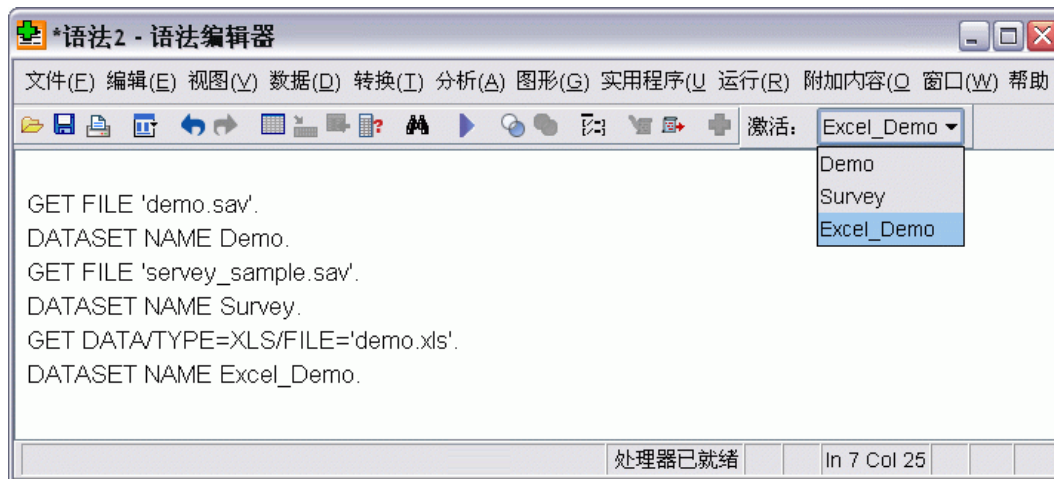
*语法2 - 语法编辑器

文件(F) 编辑(E) 视图(V) 数据(D) 转换(T) 分析(A) 图形(G) 实用程序(U 运行(R) 附加内容(O 窗口(W) 帮助

激活: Excel_Demo

Demo
Survey
Excel_Demo

GET FILE 'demo.sav'.
DATASET NAME Demo.
GET FILE 'servey_sample.sav'.
DATASET NAME Survey.
GET DATA/TYPE=XLS/FILE='demo.xls'.
DATASET NAME Excel_Demo.

处理器已就绪 In 7 Col 25